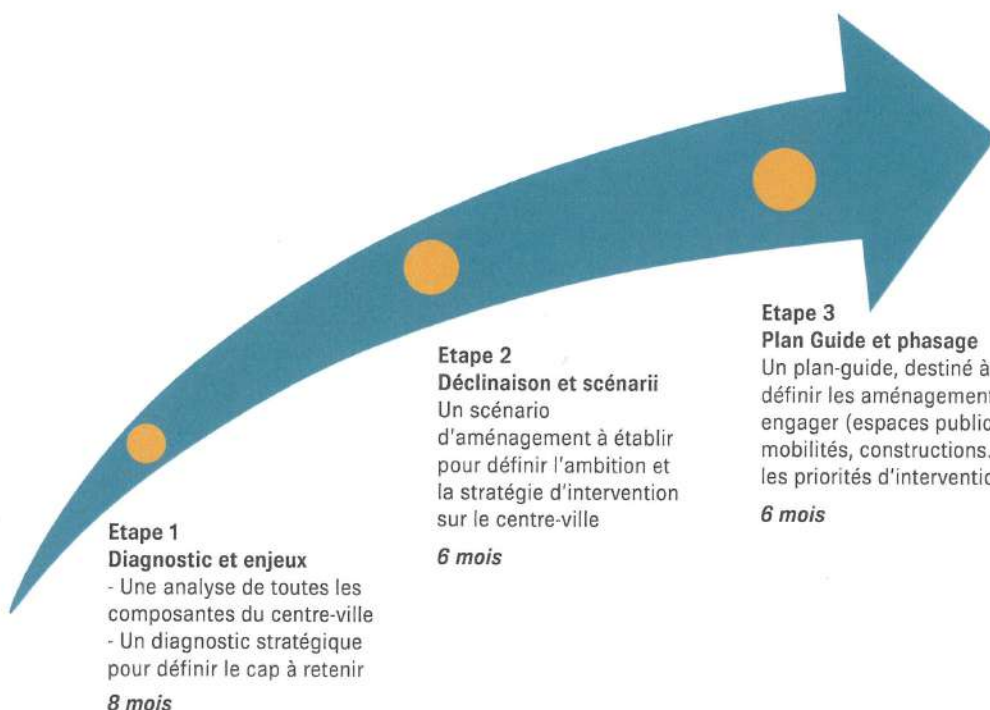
Etape 1
Diagnostic et enjeux
- Une analyse de toutes les composantes du centre-ville
- Un diagnostic stratégique pour définir le cap à retenir

8 mois

Etape 2
Déclinaison et scénarii
Un scénario d'aménagement à établir pour définir l'ambition et la stratégie d'intervention sur le centre-ville

6 mois

Etape 3
Plan Guide et phasage
Un plan-guide, destiné à définir les aménagement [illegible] engager (espaces public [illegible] mobilités, constructions. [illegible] les priorités d'interventio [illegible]

6 mois